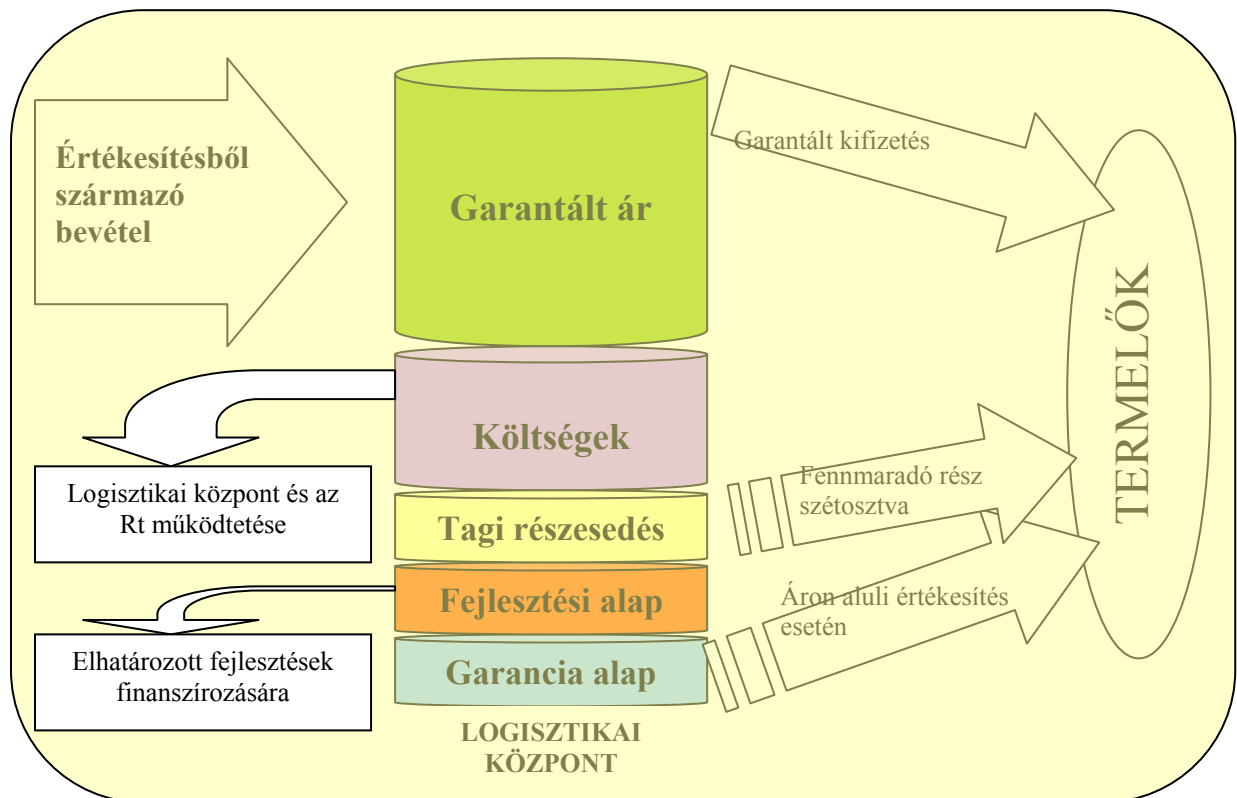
Értékesítésből származó bevétel

Garantált ár

Garantált kifizetés

TERMELŐK

Költségek

Logisztikai központ és az Rt működtetése

Tagi részesedés

Fennmaradó rész szétosztva

Fejlesztési alap

Áron aluli értékesítés esetén

Elhatározott fejlesztések finanszírozására

Garancia alap

LOGISZTIKAI KÖZPONT